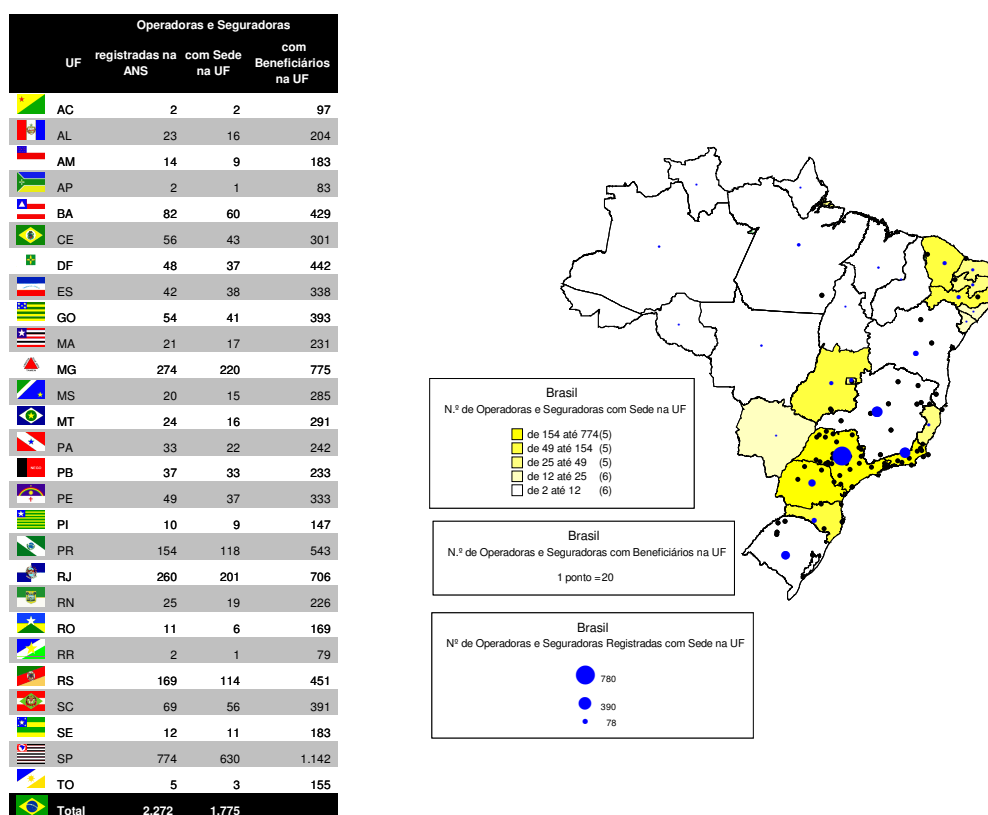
| | | Operadoras e Seguradoras | | |
|---|---|---|---|---|
| | UF | registradas na ANS | com Sede na UF | com Beneficiários na UF |
| | AC | 2 | 2 | 97 |
| | AL | 23 | 16 | 204 |
| | AM | 14 | 9 | 183 |
| | AP | 2 | 1 | 83 |
| | BA | 82 | 60 | 429 |
| | CE | 56 | 43 | 301 |
| | DF | 48 | 37 | 442 |
| | ES | 42 | 38 | 338 |
| | GO | 54 | 41 | 393 |
| | MA | 21 | 17 | 231 |
| | MG | 274 | 220 | 775 |
| | MS | 20 | 15 | 285 |
| | MT | 24 | 16 | 291 |
| | PA | 33 | 22 | 242 |
| | PB | 37 | 33 | 233 |
| | PE | 49 | 37 | 333 |
| | PI | 10 | 9 | 147 |
| | PR | 154 | 118 | 543 |
| | RJ | 260 | 201 | 706 |
| | RN | 25 | 19 | 226 |
| | RO | 11 | 6 | 169 |
| | RR | 2 | 1 | 79 |
| | RS | 169 | 114 | 451 |
| | SC | 69 | 56 | 391 |
| | SE | 12 | 11 | 183 |
| | SP | 774 | 630 | 1.142 |
| | TO | 5 | 3 | 155 |
| | Total | 2.272 | 1.775 | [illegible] |

Brasil
N.º de Operadoras e Seguradoras com Sede na UF
de 154 até 774 (5)
de 49 até 154 (5)
de 25 até 49 (5)
de 12 até 25 (6)
de 2 até 12 (6)

Brasil
N.º de Operadoras e Seguradoras com Beneficiários na UF
1 ponto = 20

Brasil
Nº de Operadoras e Seguradoras Registradas com Sede na UF
780
390
78